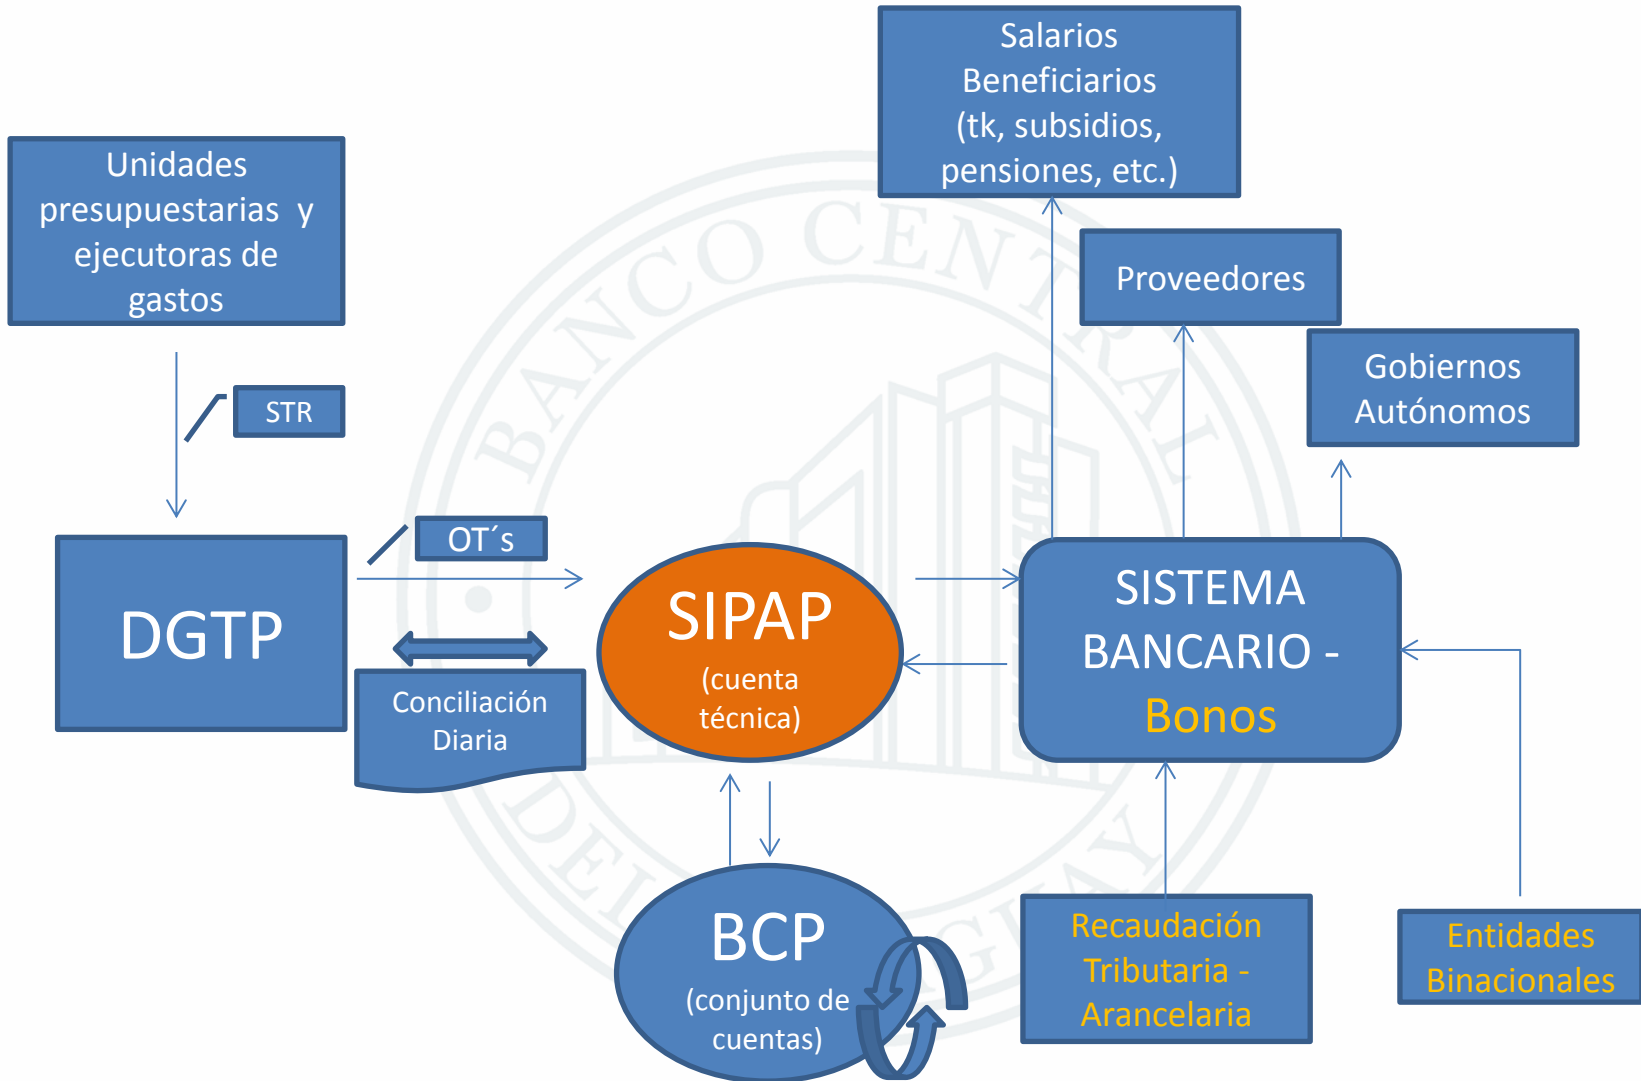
Salarios Beneficiarios (tk, subsidios, pensiones, etc.)

Unidades presupuestarias y ejecutoras de gastos

Proveedores

Gobiernos Autónomos

STR

OT´s

DGTP

SIPAP
(cuenta técnica)

SISTEMA BANCARIO - Bonos

Conciliación Diaria

BCP
(conjunto de cuentas)

Recaudación Tributaria - Arancelaria

Entidades Binacionales

BANCO CENTRAL DEL PARAGUAY